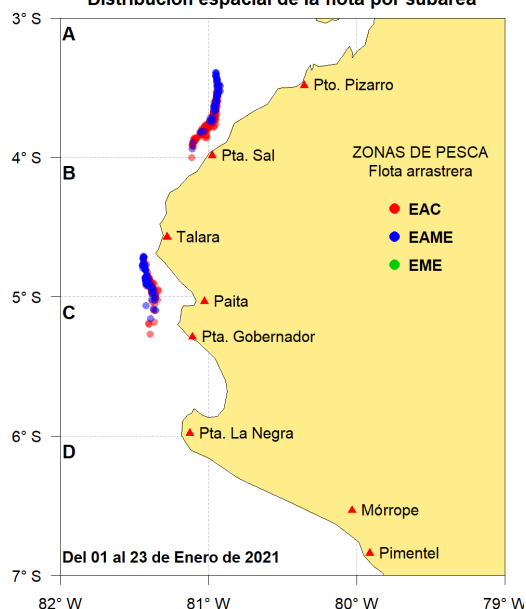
Distribución espacial de la flota por subárea

3° S
4° S
5° S
6° S
7° S

A
B
C
D

Pto. Pizarro
Pta. Sal
Talara
Paita
Pta. Gobernador
Pta. La Negra
Mórrope
Pimentel

ZONAS DE PESCA
Flota arrastrera
EAC
EAME
EME

Del 01 al 23 de Enero de 2021

82° W
81° W
80° W
79° W